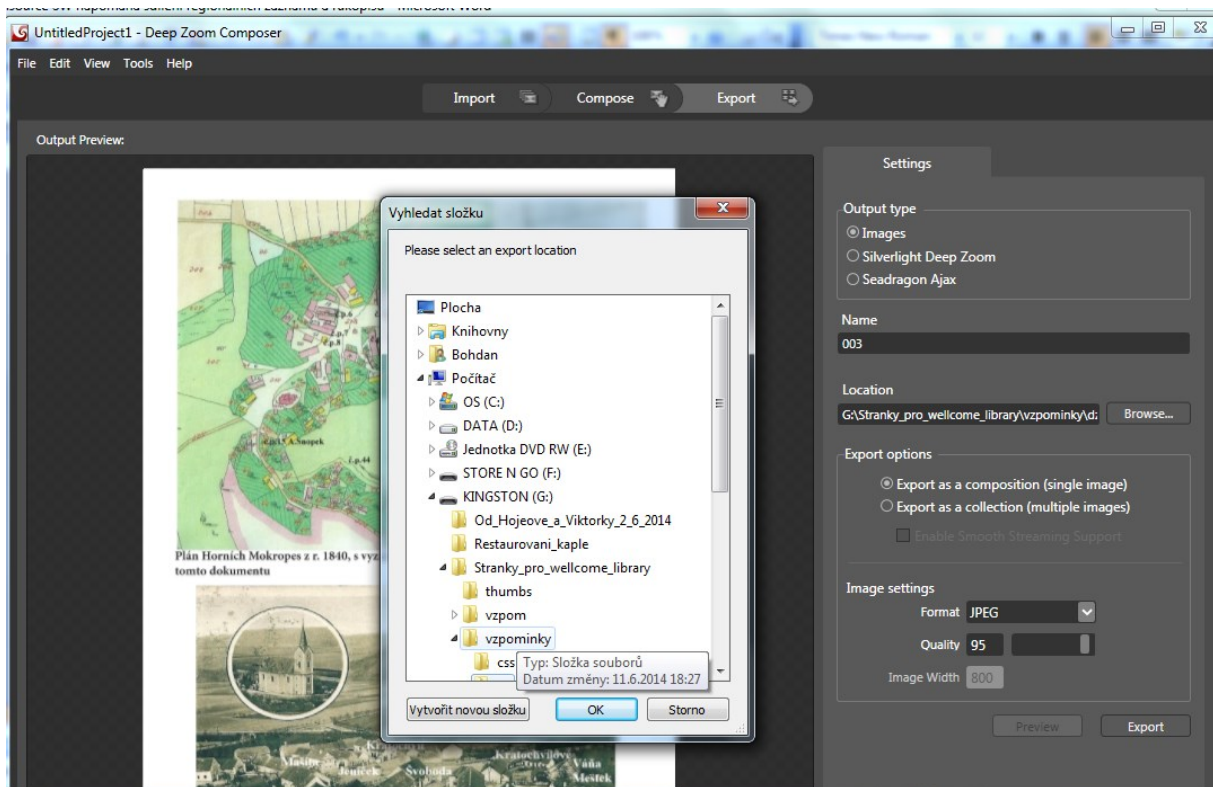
UntitledProject1 - Deep Zoom Composer

File Edit View Tools Help

Import Compose Export

Output Preview:

Plán Horních Mokropes z r. 1840, s vyz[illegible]
tomto dokumentu

Vyhledat složku

Please select an export location

Plocha
Knihovny
Bohdan
Počítač
OS (C:)
DATA (D:)
Jednotka DVD RW (E:)
STORE N GO (F:)
KINGSTON (G:)
Od_Hojeove_a_Viktorky_2_6_2014
Restaurovani_kaple
Stranky_pro_wellcome_library
thumbs
vzpom
vzpominky
css

Typ: Složka souborů
Datum změny: 11.6.2014 18:27

Vytvořit novou složku OK Storno

Settings

Output type
Images
Silverlight Deep Zoom
Seadragon Ajax

Name
003

Location
G:\Stranky_pro_wellcome_library\vzpominky\d: Browse...

Export options
Export as a composition (single image)
Export as a collection (multiple images)
Enable Smooth Streaming Support

Image settings
Format JPEG
Quality 95
Image Width 800

Preview Export